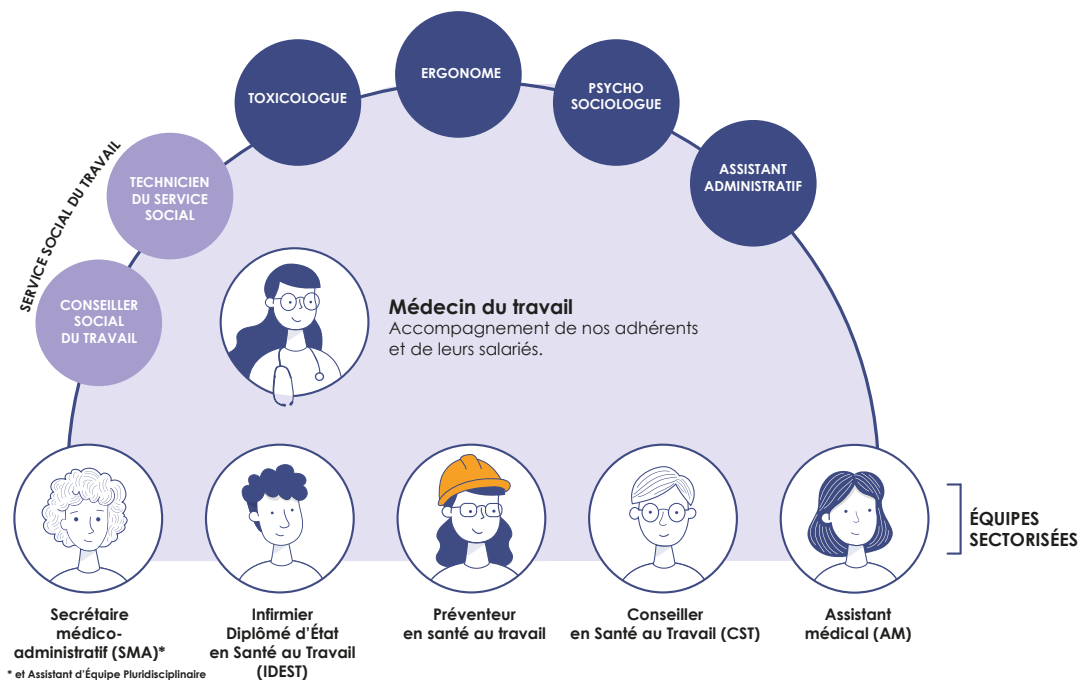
SERVICE SOCIAL DU TRAVAIL

CONSEILLER SOCIAL DU TRAVAIL

TECHNICIEN DU SERVICE SOCIAL

TOXICOLOGUE

ERGONOME

PSYCHO SOCIOLOGUE

ASSISTANT ADMINISTRATIF

**Médecin du travail**
Accompagnement de nos adhérents et de leurs salariés.

ÉQUIPES SECTORISÉES

Secrétaire médico-administratif (SMA)*

* et Assistant d'Équipe Pluridisciplinaire

Infirmier Diplômé d'État en Santé au Travail (IDEST)

Préventeur en santé au travail

Conseiller en Santé au Travail (CST)

Assistant médical (AM)